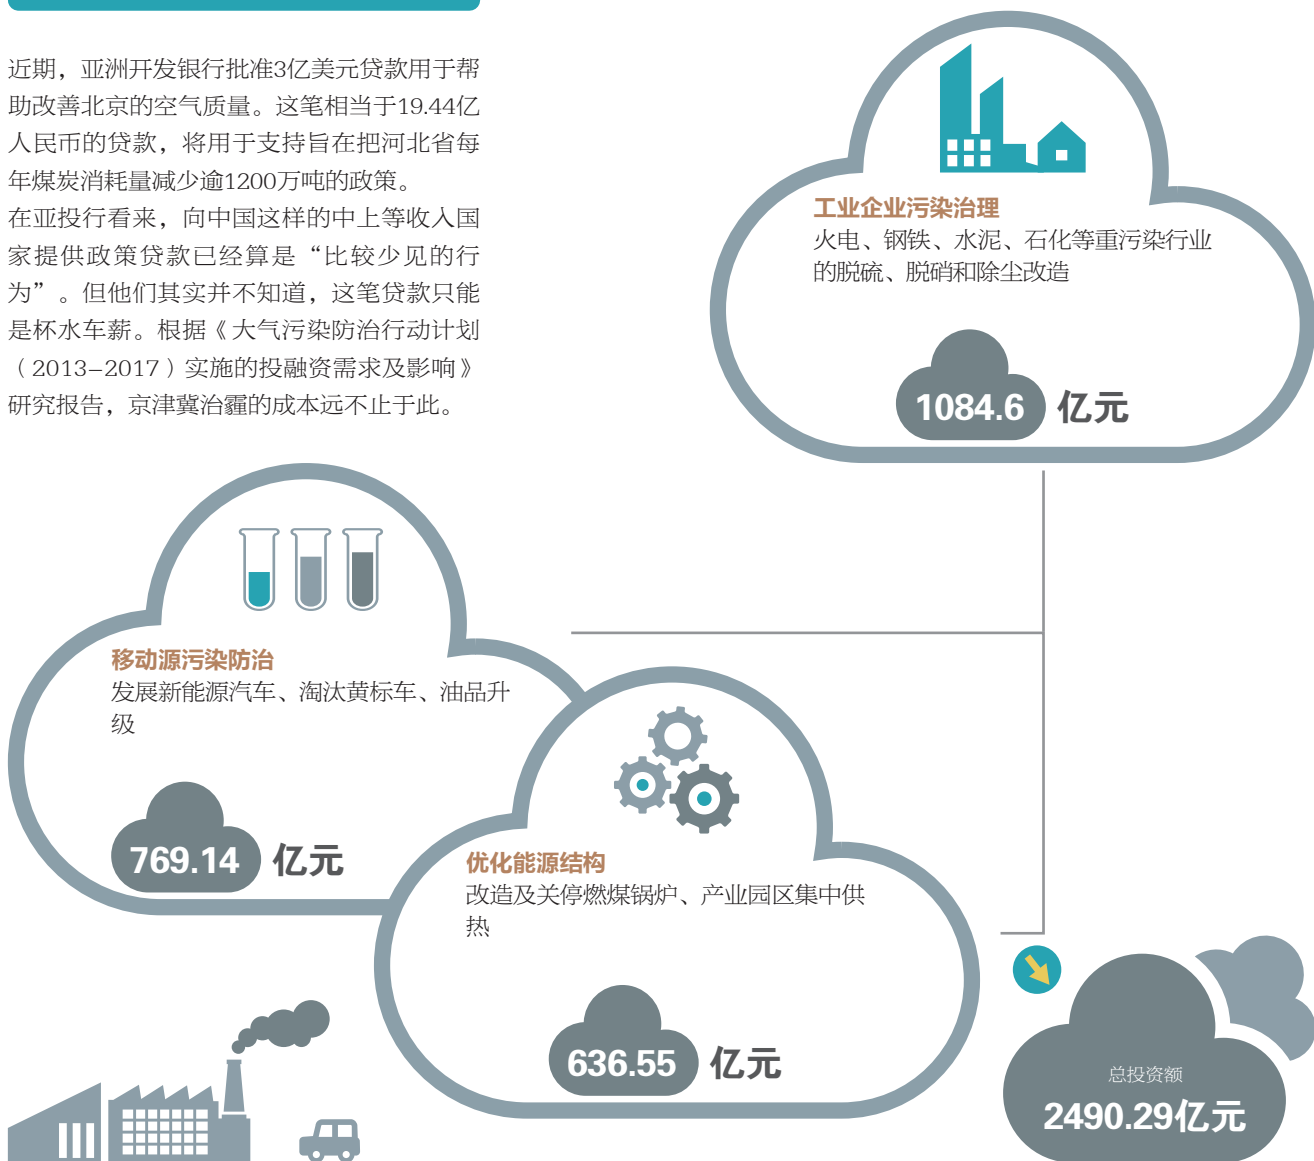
近期，亚洲开发银行批准3亿美元贷款用于帮助改善北京的空气质量。这笔相当于19.44亿人民币的贷款，将用于支持旨在把河北省每年煤炭消耗量减少逾1200万吨的政策。
在亚投行看来，向中国这样的中上等收入国家提供政策贷款已经算是“比较少见的行为”。但他们其实并不知道，这笔贷款只能是杯水车薪。根据《大气污染防治行动计划（2013–2017）实施的投融资需求及影响》研究报告，京津冀治霾的成本远不止于此。

工业企业污染治理
火电、钢铁、水泥、石化等重污染行业的脱硫、脱硝和除尘改造
1084.6 亿元

移动源污染防治
发展新能源汽车、淘汰黄标车、油品升级
769.14 亿元

优化能源结构
改造及关停燃煤锅炉、产业园区集中供热
636.55 亿元

总投资额
2490.29亿元